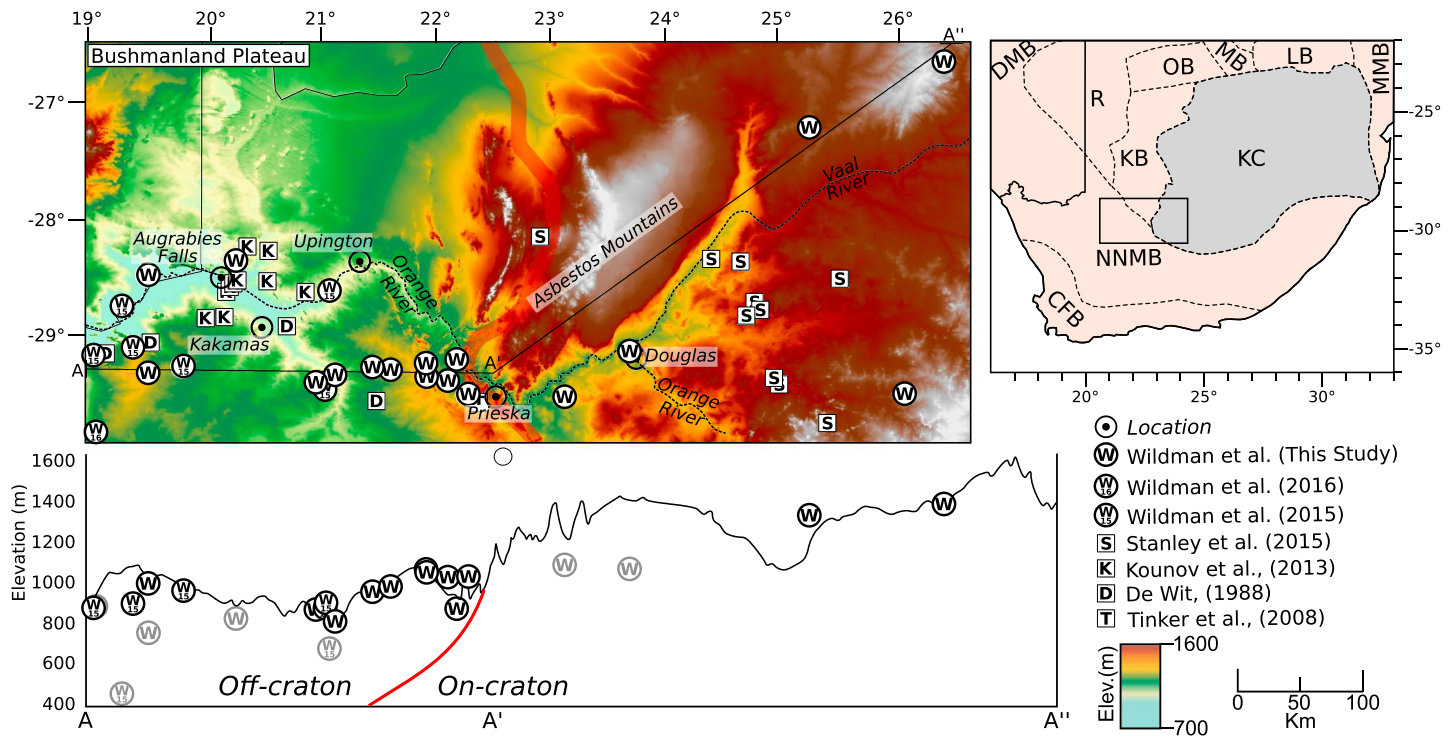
19° 20° 21° 22° 23° 24° 25° 26°

A''

Bushmanland Plateau

-27°

-28°

-29°

Augrabies Falls

Upington

Orange River

Asbestos Mountains

Vaal River

Kakamas

Douglas

Orange River

Prieska

A

A'

W K K W K W W K W K K D D W W W W W W W W W W W W W W W W W W W S S S S S S S S S S D W W

DMB OB MB LB MMB R KB KC NNMB CFB

-25° -30° -35°

20° 25° 30°

Location
Wildman et al. (This Study)
Wildman et al. (2016)
Wildman et al. (2015)
Stanley et al. (2015)
Kounov et al., (2013)
De Wit, (1988)
Tinker et al., (2008)

Elevation (m)

1600
1400
1200
1000
800
600
400

Off-craton

On-craton

A A' A''

Elev.(m)
1600
700

0 50 100
Km